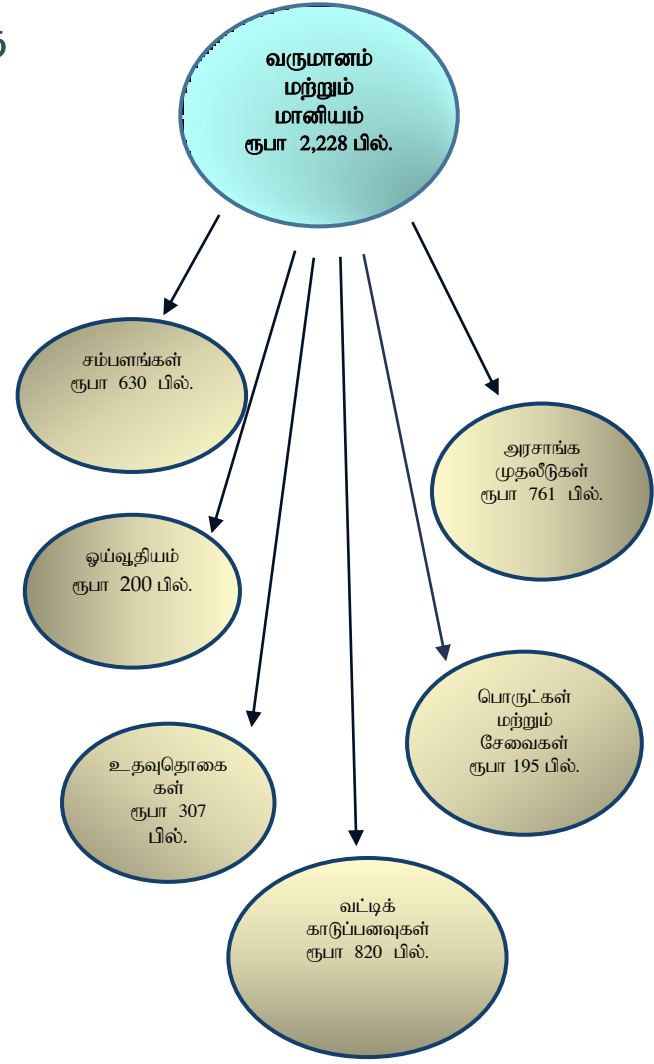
5

வருமானம் மற்றும் மானியம் ரூபா 2,228 பில்.

சம்பளங்கள் ரூபா 630 பில்.

அரசாங்க முதலீடுகள் ரூபா 761 பில்.

ஓய்வூதியம் ரூபா 200 பில்.

பொருட்கள் மற்றும் சேவைகள் ரூபா 195 பில்.

உதவுதொகை கள் ரூபா 307 பில்.

வட்டிக் காடுப்பனவுகள் ரூபா 820 பில்.